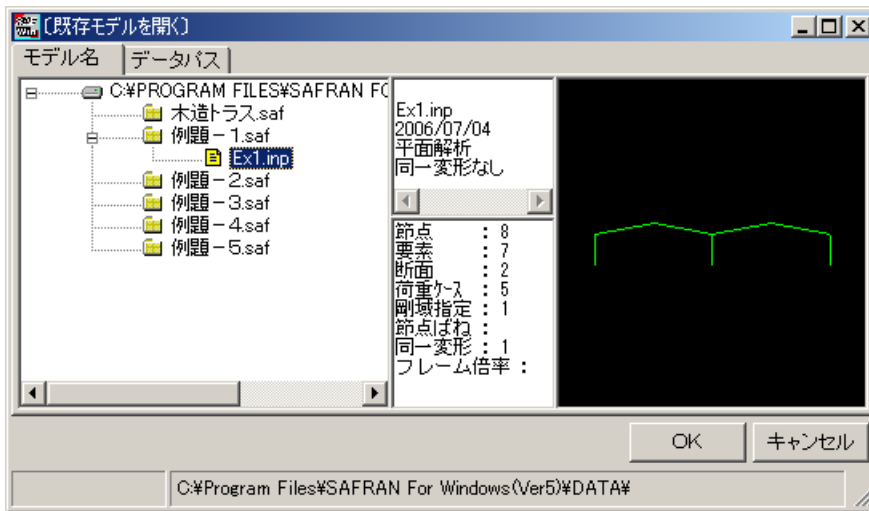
〔既存モデルを開く〕

モデル名 | データパス

C:¥PROGRAM FILES¥SAFRAN FC
木造トラス.saf
例題－1.saf
Ex1.inp
例題－2.saf
例題－3.saf
例題－4.saf
例題－5.saf

Ex1.inp
2006/07/04
平面解析
同一変形なし

節点 ： 8
要素 ： 7
断面 ： 2
荷重ケース ： 5
剛域指定 ： 1
節点ばね ：
同一変形 ： 1
フレーム倍率 ：

OK
キャンセル

C:¥Program Files¥SAFRAN For Windows(Ver5)¥DATA¥